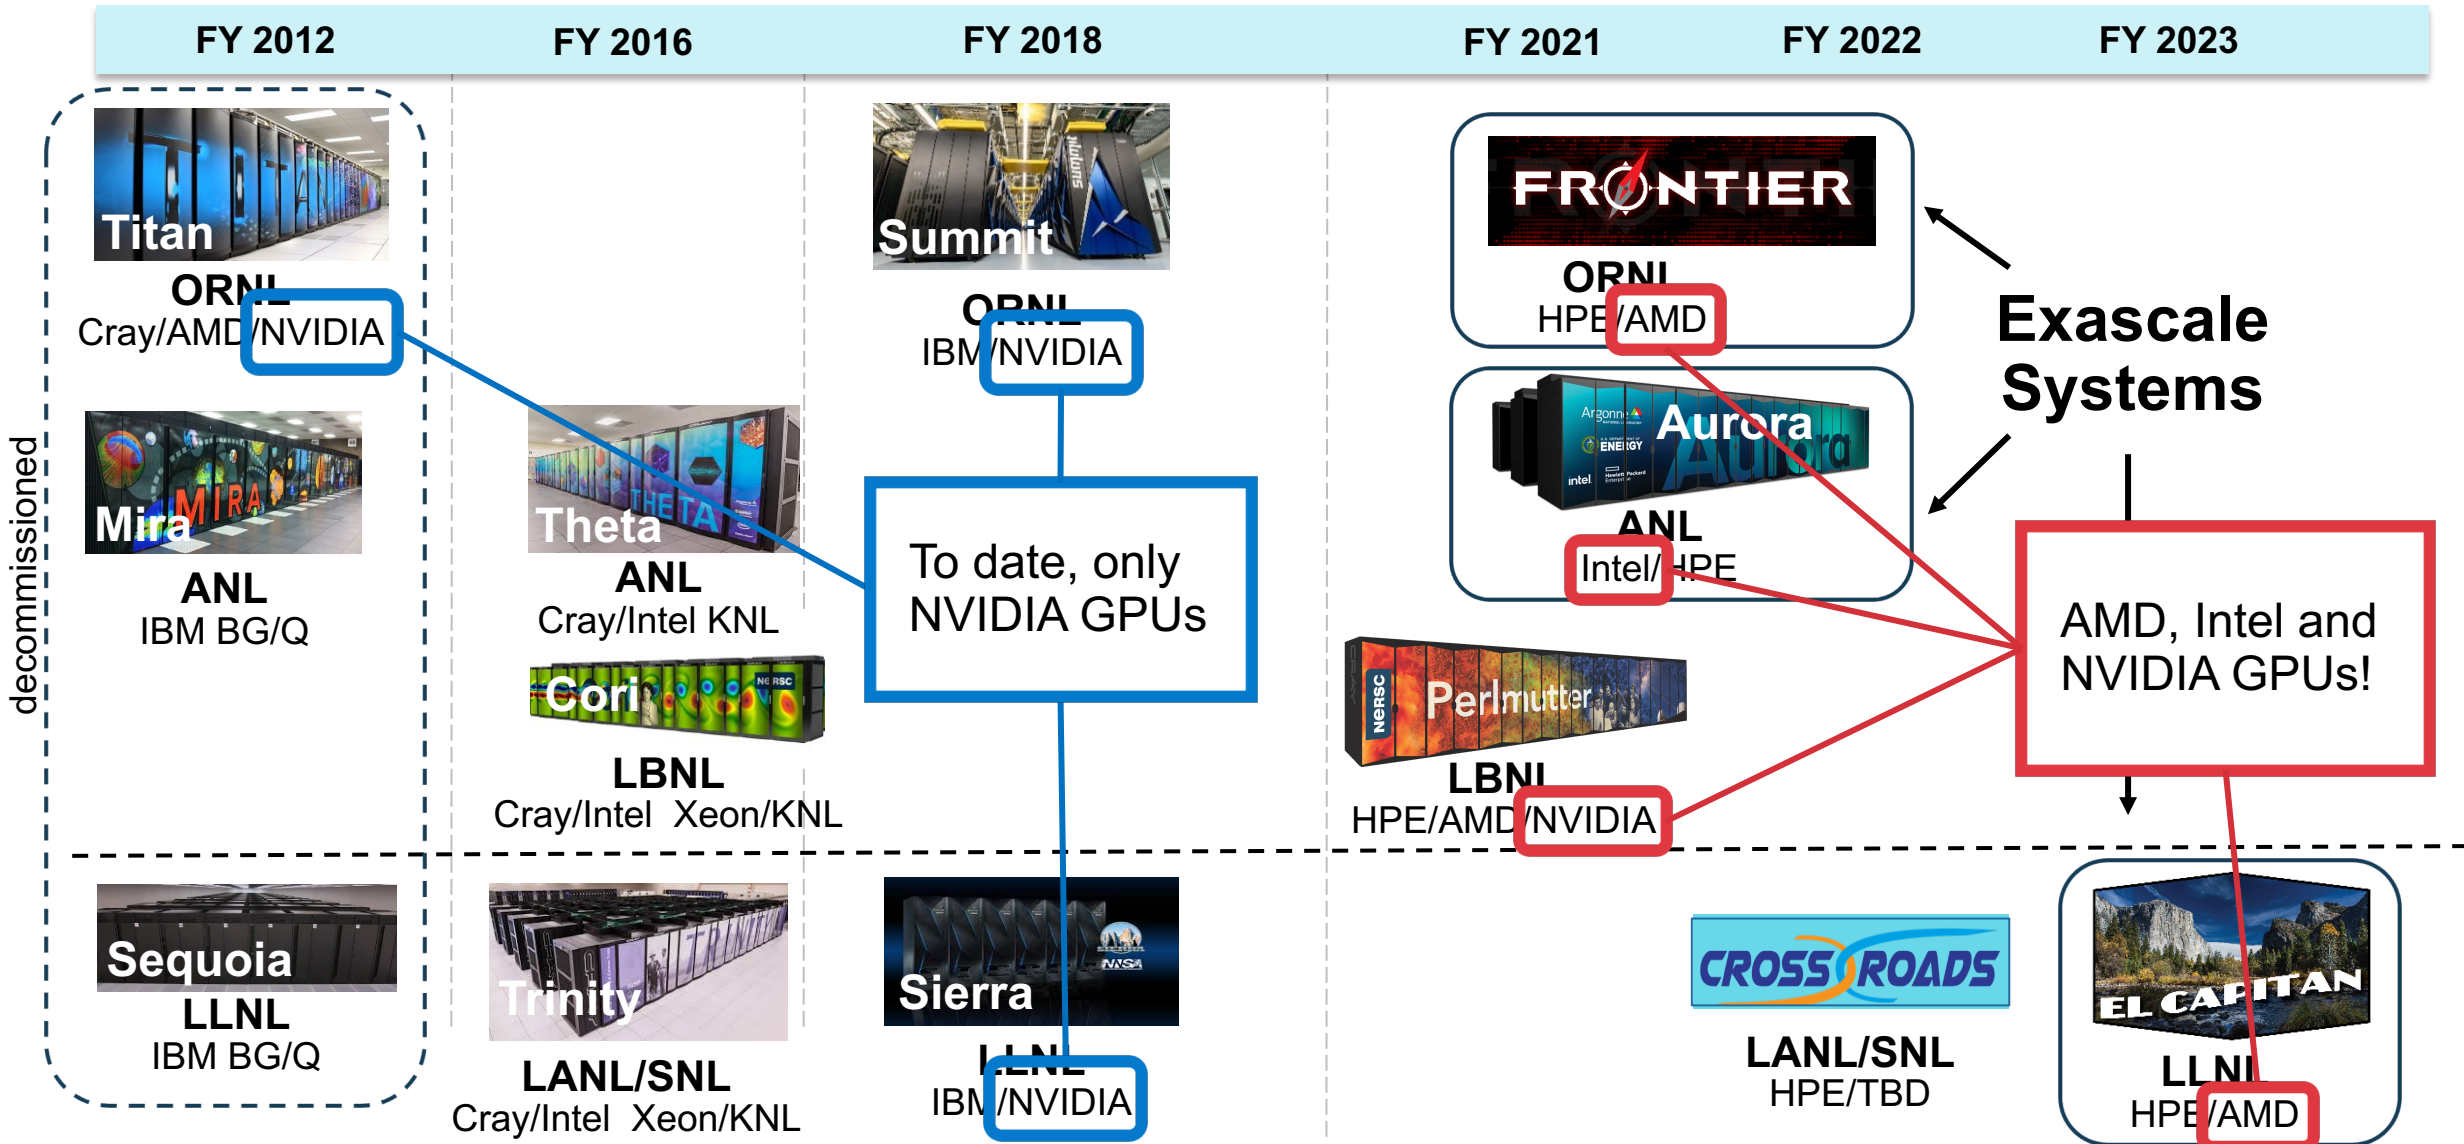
FY 2012 FY 2016 FY 2018 FY 2021 FY 2022 FY 2023

decommissioned

Titan
ORNL
Cray/AMD/NVIDIA

Mira
ANL
IBM BG/Q

Sequoia
LLNL
IBM BG/Q

Theta
ANL
Cray/Intel KNL

Cori
LBNL
Cray/Intel Xeon/KNL

Trinity
LANL/SNL
Cray/Intel Xeon/KNL

Summit
ORNL
IBM/NVIDIA

To date, only NVIDIA GPUs

Sierra
LLNL
IBM/NVIDIA

FRONTIER
ORNL
HPE/AMD

Aurora
ANL
Intel/HPE

Perlmutter
LBNL
HPE/AMD/NVIDIA

Exascale Systems

AMD, Intel and NVIDIA GPUs!

CROSSROADS
LANL/SNL
HPE/TBD

EL CAPITAN
LLNL
HPE/AMD